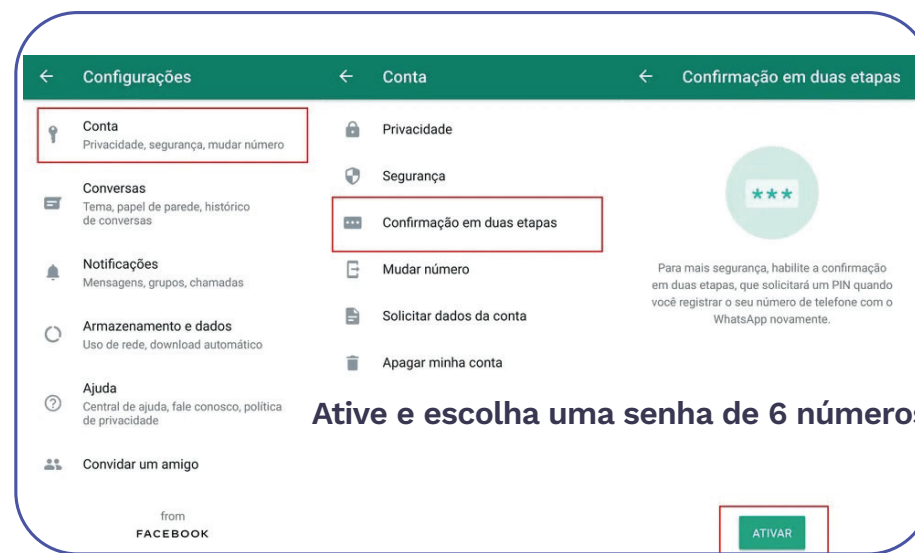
Configurações

Conta
Privacidade, segurança, mudar número

Conversas
Tema, papel de parede, histórico de conversas

Notificações
Mensagens, grupos, chamadas

Armazenamento e dados
Uso de rede, download automático

Ajuda
Central de ajuda, fale conosco, política de privacidade

Convidar um amigo

from
FACEBOOK

Conta

Privacidade

Segurança

Confirmação em duas etapas

Mudar número

Solicitar dados da conta

Apagar minha conta

Confirmação em duas etapas

***

Para mais segurança, habilite a confirmação em duas etapas, que solicitará um PIN quando você registrar o seu número de telefone com o WhatsApp novamente.

Ative e escolha uma senha de 6 números

ATIVAR